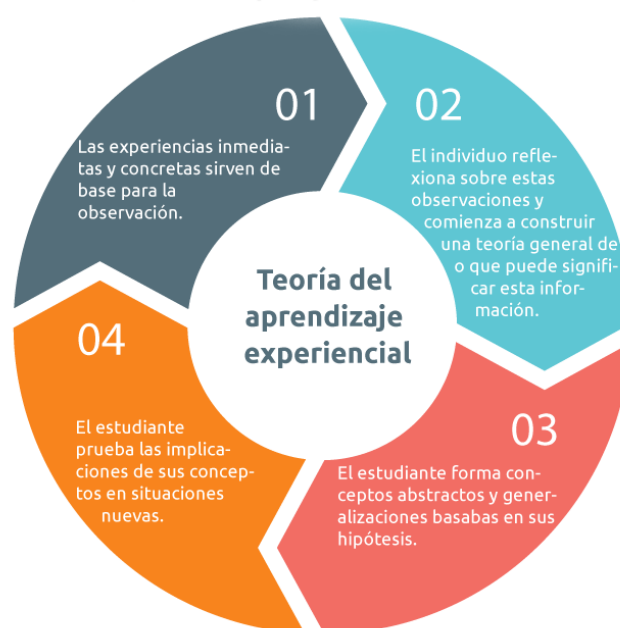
Teoría del aprendizaje experiencial

01

Las experiencias inmediatas y concretas sirven de base para la observación.

02

El individuo reflexiona sobre estas observaciones y comienza a construir una teoría general de o que puede significar esta información.

03

El estudiante forma conceptos abstractos y generalizaciones basabas en sus hipótesis.

04

El estudiante prueba las implicaciones de sus conceptos en situaciones nuevas.